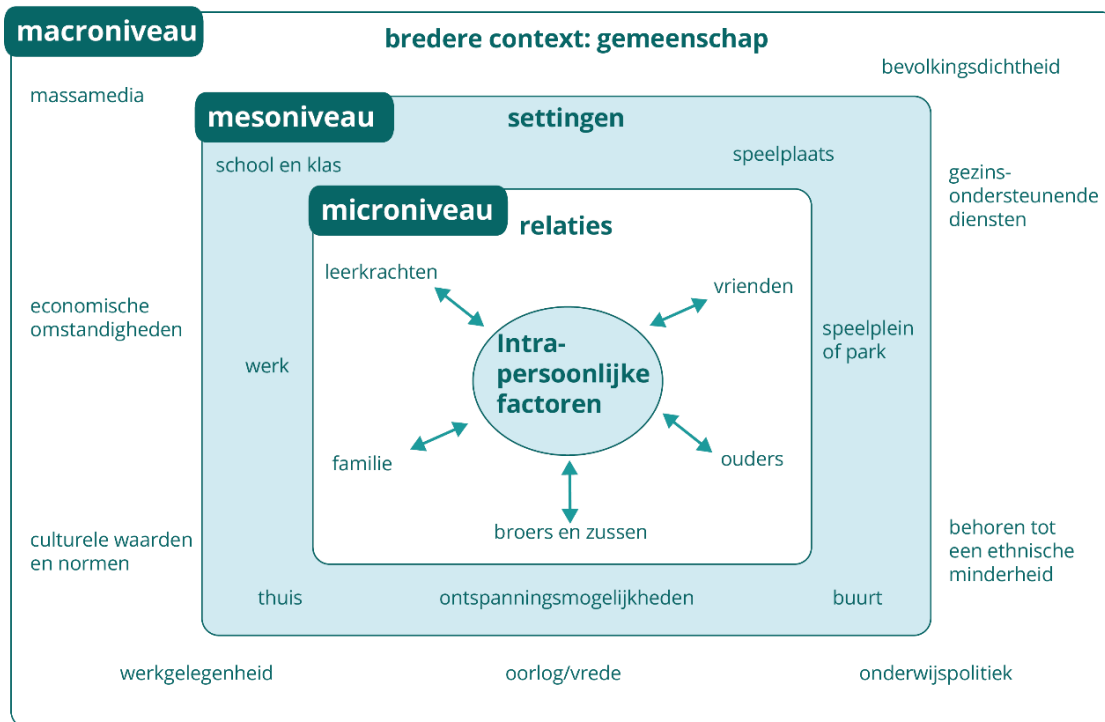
macroniveau

bredere context: gemeenschap

bevolkingsdichtheid

massamedia

mesoniveau

settingen

school en klas

speelplaats

gezinsondersteunende diensten

microniveau

relaties

leerkrachten

vrienden

economische omstandigheden

speelplein of park

werk

Intrapersoonlijke factoren

familie

ouders

broers en zussen

culturele waarden en normen

behoren tot een ethnische minderheid

thuis

ontspanningsmogelijkheden

buurt

werkgelegenheid

oorlog/vrede

onderwijspolitiek